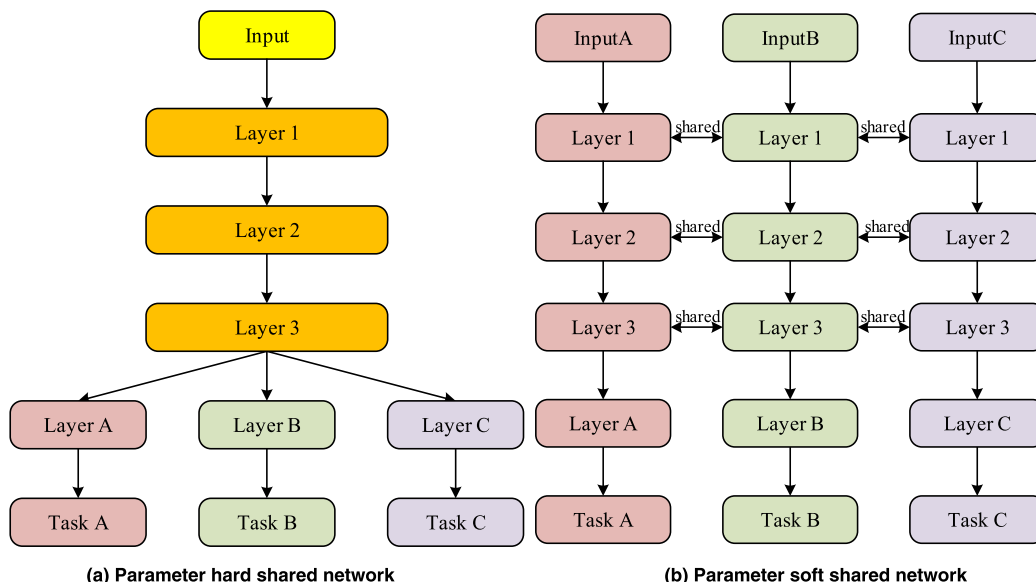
Input

Layer 1

Layer 2

Layer 3

Layer A

Layer B

Layer C

Task A

Task B

Task C

(a) Parameter hard shared network

InputA

InputB

InputC

Layer 1

shared

Layer 1

shared

Layer 1

Layer 2

shared

Layer 2

shared

Layer 2

Layer 3

shared

Layer 3

shared

Layer 3

Layer A

Layer B

Layer C

Task A

Task B

Task C

(b) Parameter soft shared network